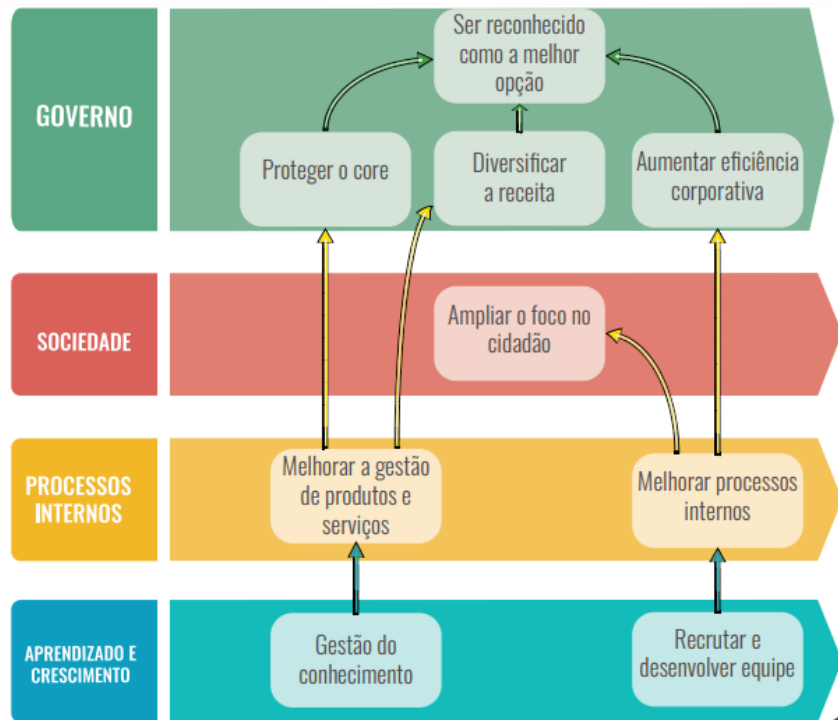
GOVERNO

Ser reconhecido como a melhor opção

Proteger o core

Diversificar a receita

Aumentar eficiência corporativa

SOCIEDADE

Ampliar o foco no cidadão

PROCESSOS INTERNOS

Melhorar a gestão de produtos e serviços

Melhorar processos internos

APRENDIZADO E CRESCIMENTO

Gestão do conhecimento

Recrutar e desenvolver equipe